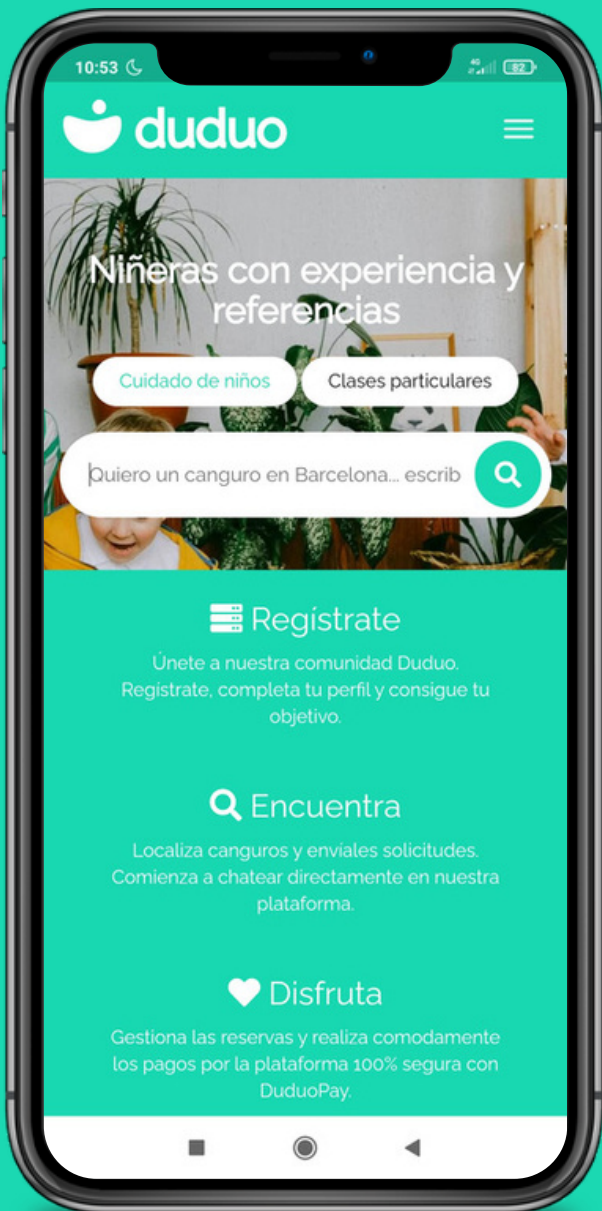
10:53

4G 82

duduo

Niñeras con experiencia y referencias

Cuidado de niños

Clases particulares

Quiero un canguro en Barcelona... escrib

Regístrate

Únete a nuestra comunidad Duduo. Regístrate, completa tu perfil y consigue tu objetivo.

Encuentra

Localiza canguros y envíales solicitudes. Comienza a chatear directamente en nuestra plataforma.

Disfruta

Gestiona las reservas y realiza comodamente los pagos por la plataforma 100% segura con DuduoPay.